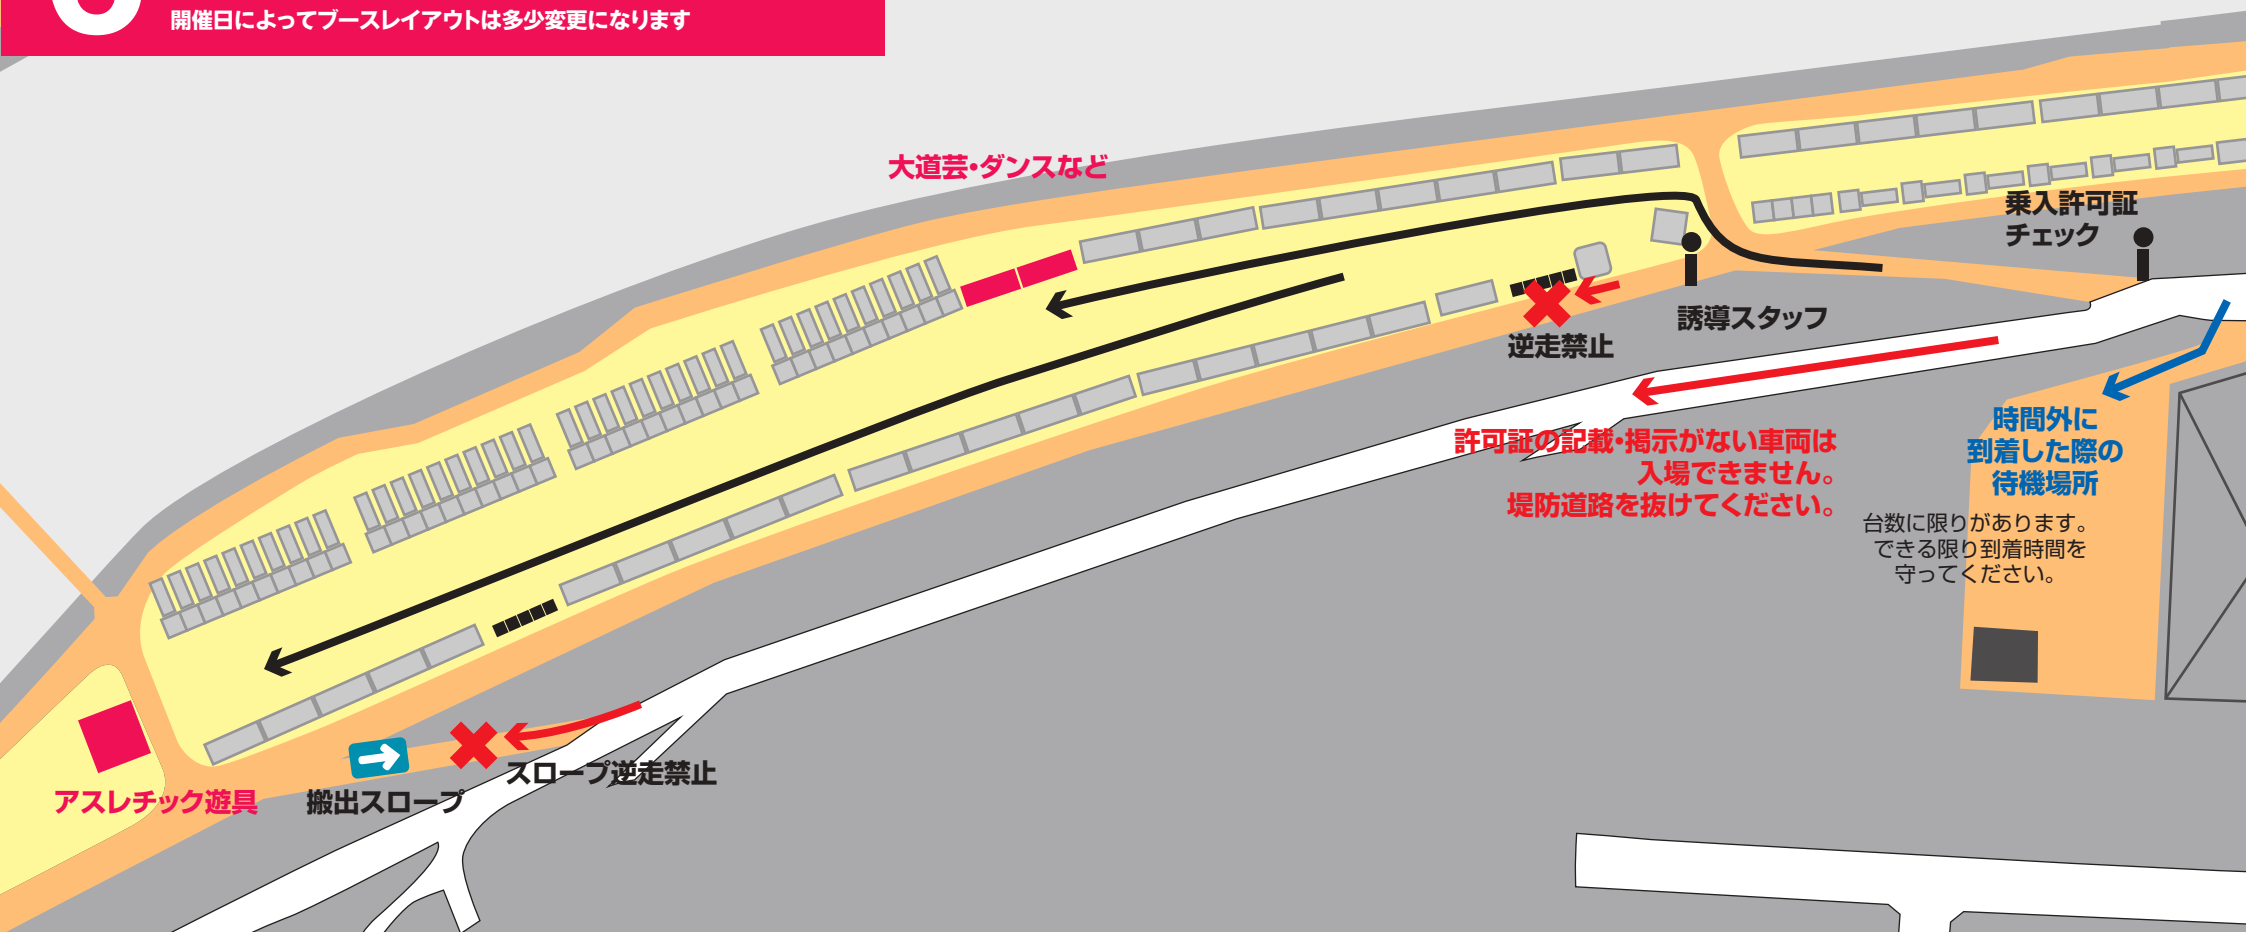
開催日によってブースレイアウトは多少変更になります

大道芸・ダンスなど

乗入許可証
チェック

誘導スタッフ

逆走禁止

許可証の記載・掲示がない車両は
入場できません。
堤防道路を抜けてください。

時間外に
到着した際の
待機場所

台数に限りがあります。
できる限り到着時間を
守ってください。

アスレチック遊具

搬出スロープ

スロープ逆走禁止